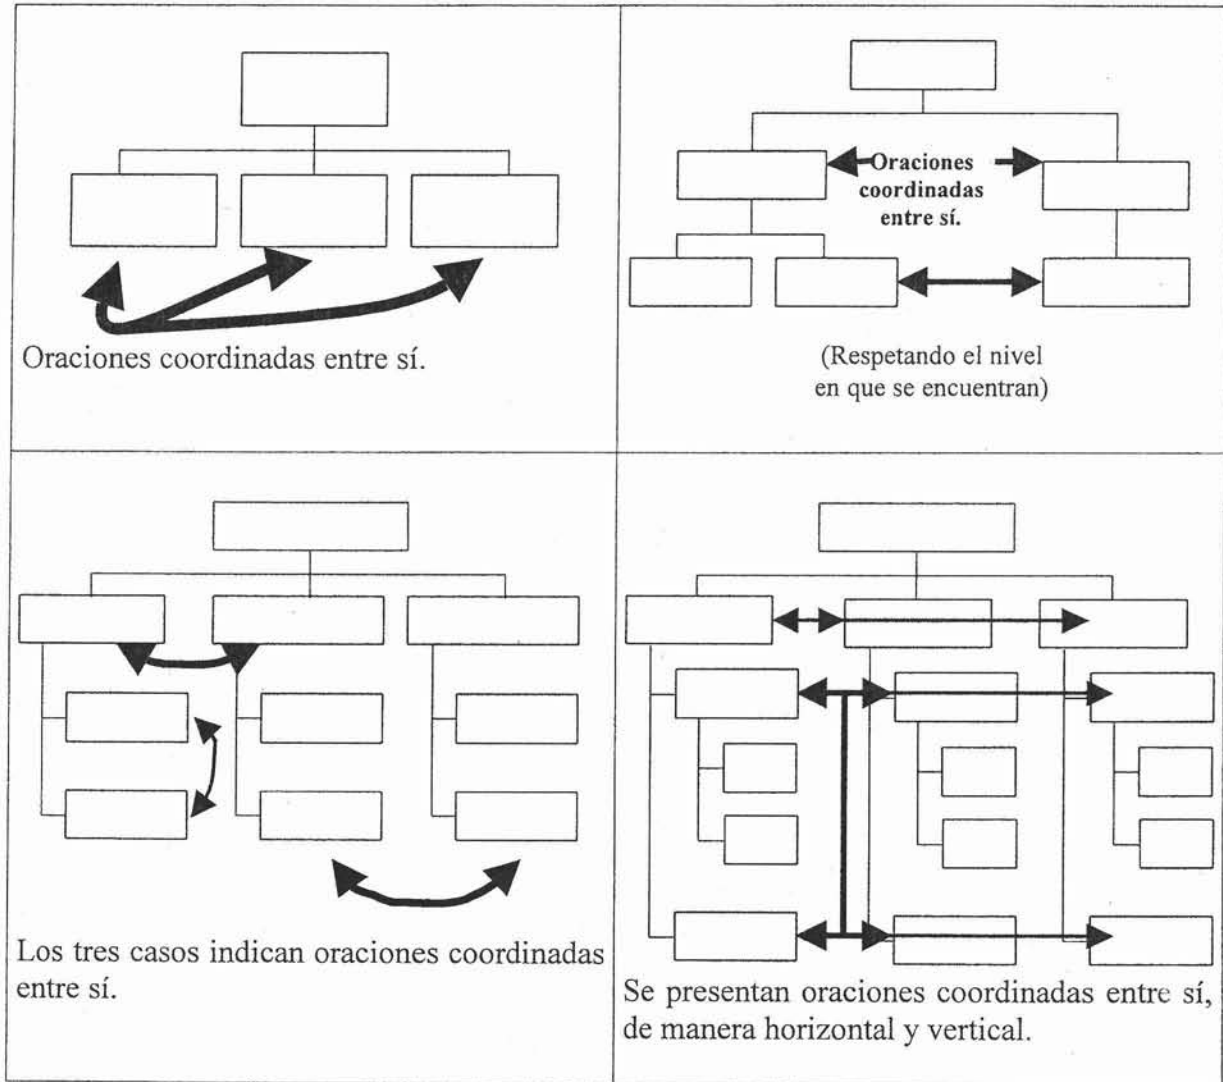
Oraciones coordinadas entre sí.

Oraciones coordinadas entre sí.

(Respetando el nivel en que se encuentran)

Los tres casos indican oraciones coordinadas entre sí.

Se presentan oraciones coordinadas entre sí, de manera horizontal y vertical.